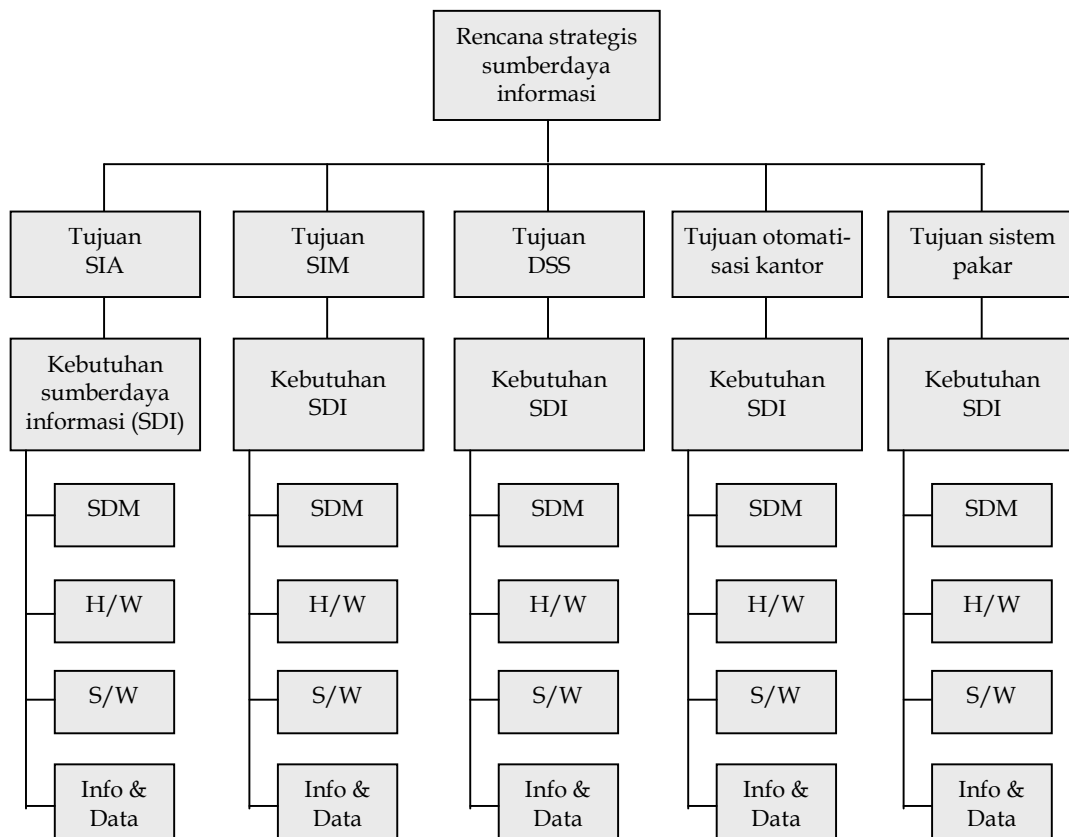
Rencana strategis sumberdaya informasi

Tujuan SIA

Kebutuhan sumberdaya informasi (SDI)

SDM

H/W

S/W

Info & Data

Tujuan SIM

Kebutuhan SDI

SDM

H/W

S/W

Info & Data

Tujuan DSS

Kebutuhan SDI

SDM

H/W

S/W

Info & Data

Tujuan otomatisasi kantor

Kebutuhan SDI

SDM

H/W

S/W

Info & Data

Tujuan sistem pakar

Kebutuhan SDI

SDM

H/W

S/W

Info & Data